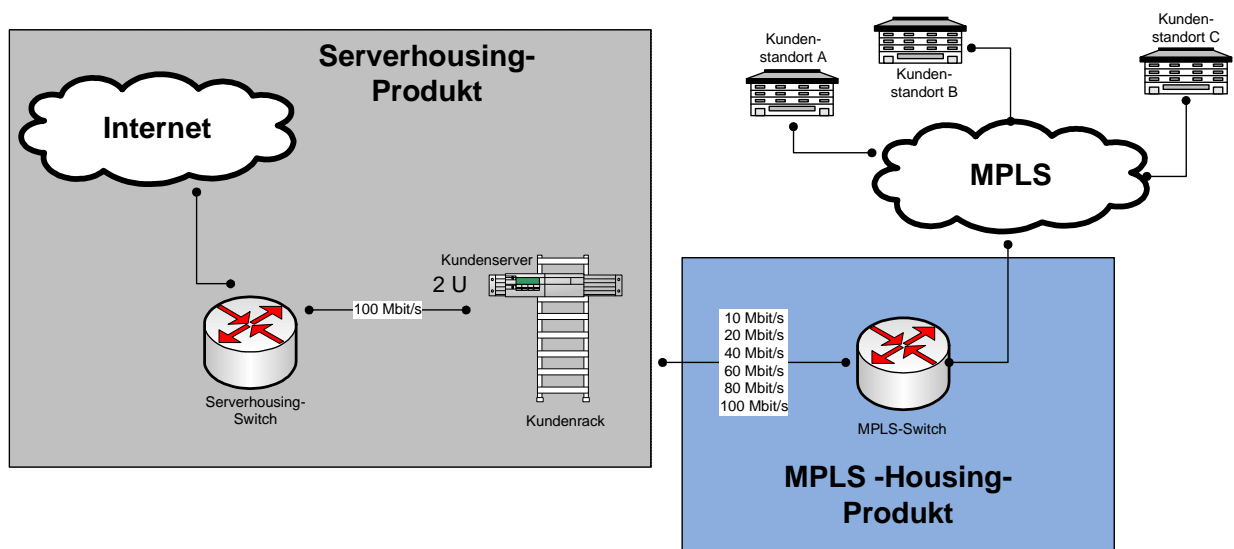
Serverhousing-Produkt

Internet

Kundenserver
2 U

100 Mbit/s

Serverhousing-Switch

Kundenrack

Kundenstandort A

Kundenstandort B

Kundenstandort C

MPLS

10 Mbit/s
20 Mbit/s
40 Mbit/s
60 Mbit/s
80 Mbit/s
100 Mbit/s

MPLS-Switch

MPLS -Housing-Produkt